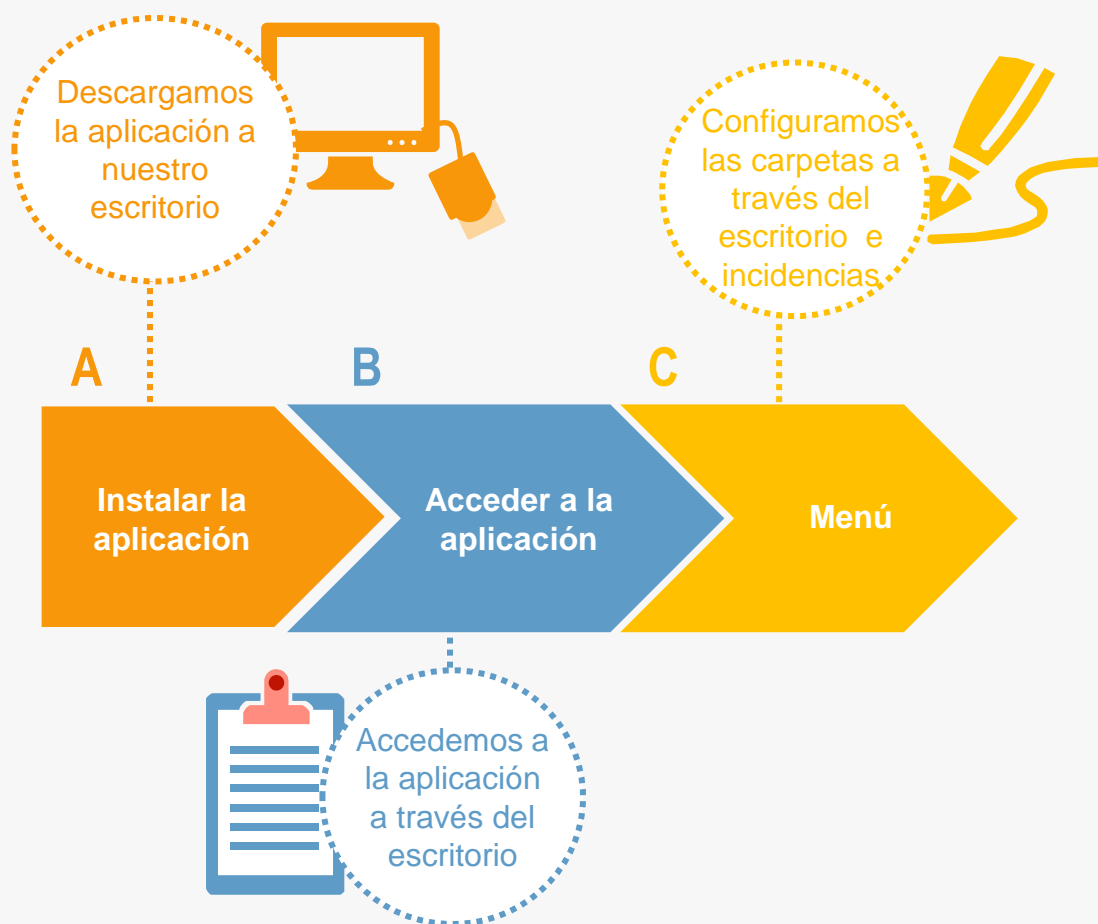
Descargamos la aplicación a nuestro escritorio

Configuramos las carpetas a través del escritorio e incidencias

A

B

C

Instalar la aplicación

Acceder a la aplicación

Menú

Accedemos a la aplicación a través del escritorio